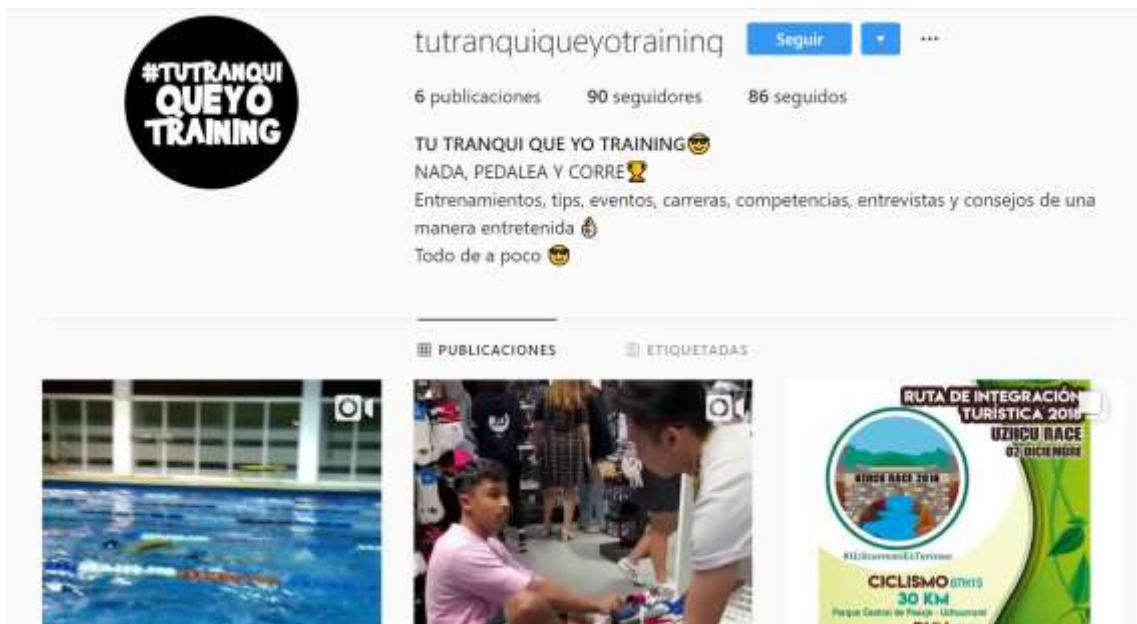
#TUTRANQUI QUEYO TRAINING

tutranquiqueyotraininq Seguir ▾ ···

6 publicaciones 90 seguidores 86 seguidos

TU TRANQUI QUE YO TRAINING😎
NADA, PEDALEA Y CORRE🏆
Entrenamientos, tips, eventos, carreras, competencias, entrevistas y consejos de una manera entretenida👌
Todo de a poco😎

PUBLICACIONES ETIQUETADAS

RUTA DE INTEGRACIÓN TURÍSTICA 2018
UZHCU RACE
02 DICIEMBRE
UZHCU RACE 2018
#UzhcurraceEsTurismo
CICLISMO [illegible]
30 KM
Parque Central de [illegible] - Uzhcurrumi